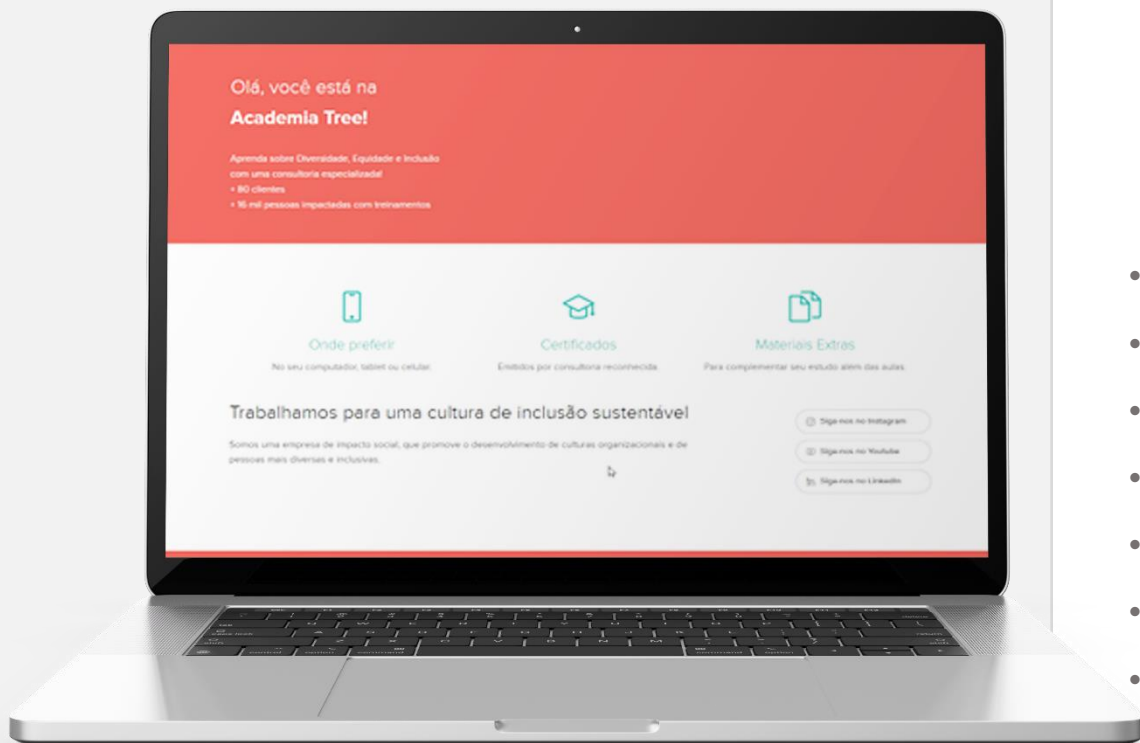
Olá, você está na

Academia Tree!

Aprenda sobre Diversidade, Equidade e Inclusão com uma consultoria especializada!
+ 80 clientes
+ 16 mil pessoas impactadas com treinamentos

Onde preferir
No seu computador, tablet ou celular.

Certificados
Emitidos por consultoria reconhecida.

Materiais Extras
Para complementar seu estudo além das aulas.

Trabalhamos para uma cultura de inclusão sustentável

Somos uma empresa de impacto social, que promove o desenvolvimento de culturas organizacionais e de pessoas mais diversas e inclusivas.

Siga-nos no Instagram
Siga-nos no Youtube
Siga-nos no LinkedIn